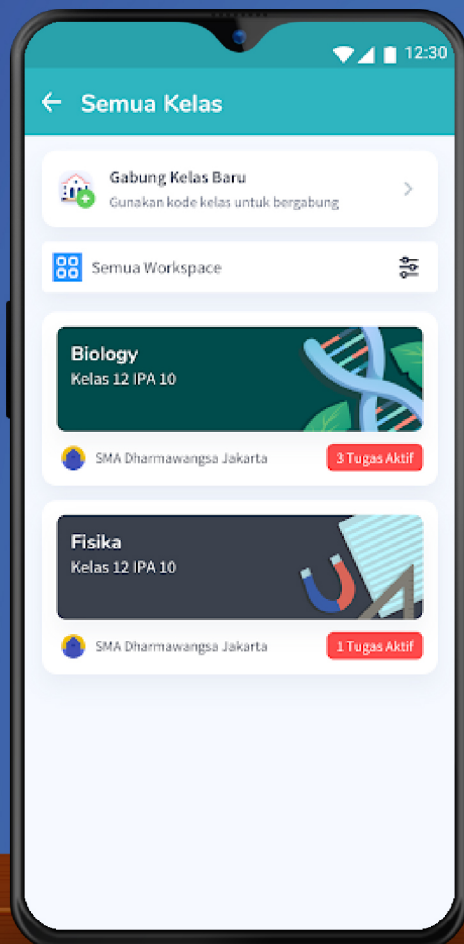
12:30

Semua Kelas

Gabung Kelas Baru
Gunakan kode kelas untuk bergabung

Semua Workspace

Biology
Kelas 12 IPA 10

SMA Dharmawangsa Jakarta
3 Tugas Aktif

Fisika
Kelas 12 IPA 10

SMA Dharmawangsa Jakarta
1 Tugas Aktif